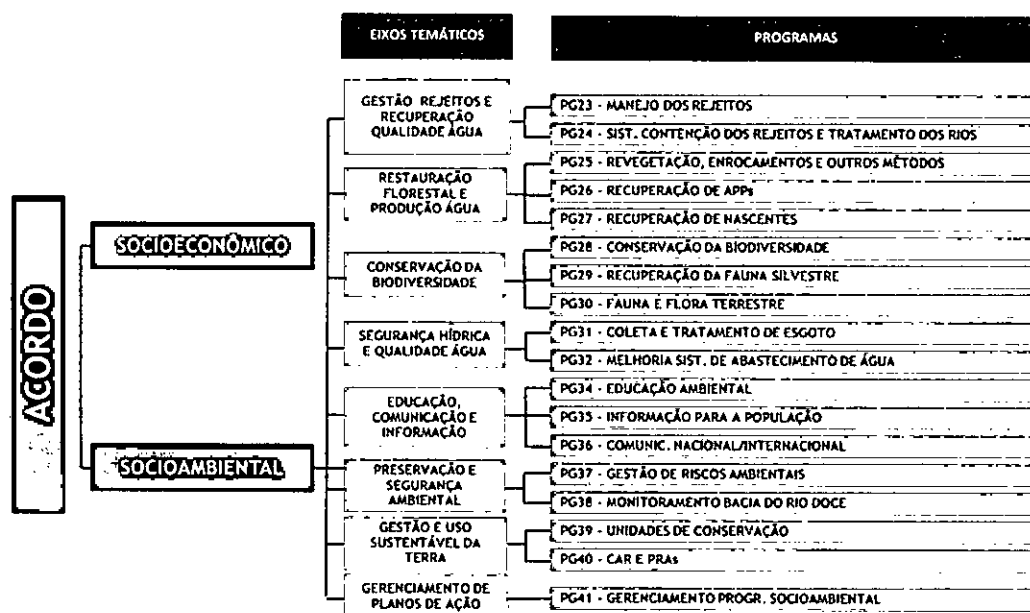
EIXOS TEMÁTICOS

PROGRAMAS

ACORDO

SOCIOECONÔMICO

SOCIOAMBIENTAL

GESTÃO REJEITOS E RECUPERAÇÃO QUALIDADE ÁGUA

PG23 - MANEJO DOS REJEITOS

PG24 - SIST. CONTENÇÃO DOS REJEITOS E TRATAMENTO DOS RIOS

RESTAURAÇÃO FLORESTAL E PRODUÇÃO ÁGUA

PG25 - REVEGETAÇÃO, ENROCAMENTOS E OUTROS MÉTODOS

PG26 - RECUPERAÇÃO DE APPs

PG27 - RECUPERAÇÃO DE NASCENTES

CONSERVAÇÃO DA BIODIVERSIDADE

PG28 - CONSERVAÇÃO DA BIODIVERSIDADE

PG29 - RECUPERAÇÃO DA FAUNA SILVESTRE

PG30 - FAUNA E FLORA TERRESTRE

SEGURANÇA HÍDRICA E QUALIDADE ÁGUA

PG31 - COLETA E TRATAMENTO DE ESGOTO

PG32 - MELHORIA SIST. DE ABASTECIMENTO DE ÁGUA

EDUCAÇÃO, COMUNICAÇÃO E INFORMAÇÃO

PG34 - EDUCAÇÃO AMBIENTAL

PG35 - INFORMAÇÃO PARA A POPULAÇÃO

PG36 - COMUNIC. NACIONAL/INTERNACIONAL

PRESERVAÇÃO E SEGURANÇA AMBIENTAL

PG37 - GESTÃO DE RISCOS AMBIENTAIS

PG38 - MONITORAMENTO BACIA DO RIO DOCE

GESTÃO E USO SUSTENTÁVEL DA TERRA

PG39 - UNIDADES DE CONSERVAÇÃO

PG40 - CAR E PRAs

GERENCIAMENTO DE PLANOS DE AÇÃO

PG41 - GERENCIAMENTO PROGR. SOCIOAMBIENTAL